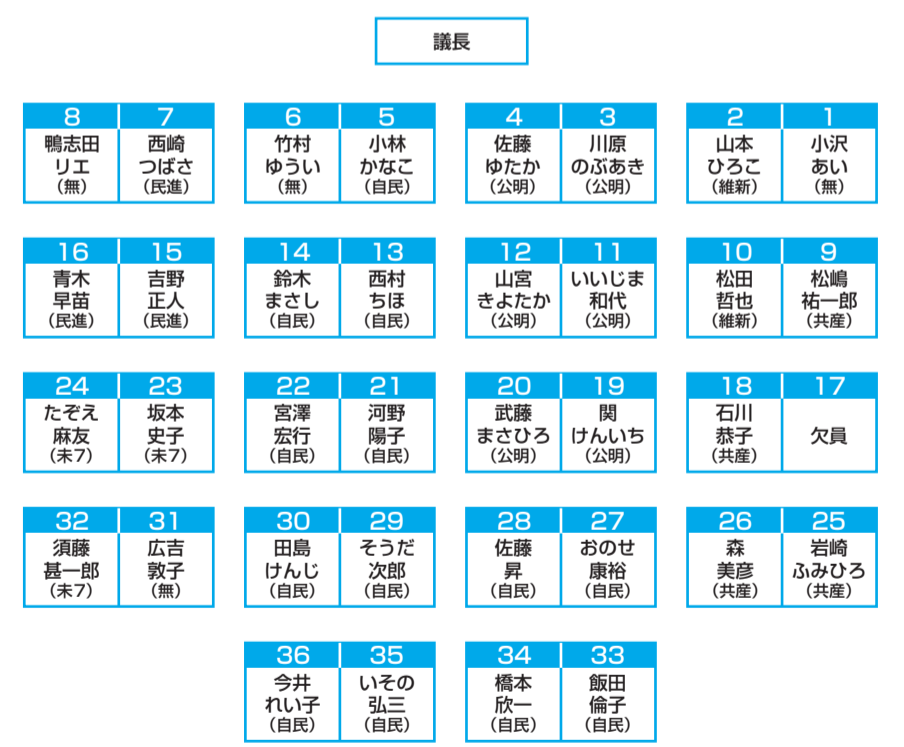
議長

| 8 | 7 |
|---|---|
| 鴨志田 リエ （無） | 西崎 つばさ （民進） |

| 6 | 5 |
|---|---|
| 竹村 ゆうい （無） | 小林 かなこ （自民） |

| 4 | 3 |
|---|---|
| 佐藤 ゆたか （公明） | 川原 のぶあき （公明） |

| 2 | 1 |
|---|---|
| 山本 ひろこ （維新） | 小沢 あい （無） |

| 16 | 15 |
|---|---|
| 青木 早苗 （民進） | 吉野 正人 （民進） |

| 14 | 13 |
|---|---|
| 鈴木 まさし （自民） | 西村 ちほ （自民） |

| 12 | 11 |
|---|---|
| 山宮 きよたか （公明） | いいじま 和代 （公明） |

| 10 | 9 |
|---|---|
| 松田 哲也 （維新） | 松嶋 祐一郎 （共産） |

| 24 | 23 |
|---|---|
| たぞえ 麻友 （未7） | 坂本 史子 （未7） |

| 22 | 21 |
|---|---|
| 宮澤 宏行 （自民） | 河野 陽子 （自民） |

| 20 | 19 |
|---|---|
| 武藤 まさひろ （公明） | 関 けんいち （公明） |

| 18 | 17 |
|---|---|
| 石川 恭子 （共産） | 欠員 |

| 32 | 31 |
|---|---|
| 須藤 甚一郎 （未7） | 広吉 敦子 （無） |

| 30 | 29 |
|---|---|
| 田島 けんじ （自民） | そうだ 次郎 （自民） |

| 28 | 27 |
|---|---|
| 佐藤 昇 （自民） | おのせ 康裕 （自民） |

| 26 | 25 |
|---|---|
| 森 美彦 （共産） | 岩崎 ふみひろ （共産） |

| 36 | 35 |
|---|---|
| 今井 れい子 （自民） | いその 弘三 （自民） |

| 34 | 33 |
|---|---|
| 橋本 欣一 （自民） | 飯田 倫子 （自民） |